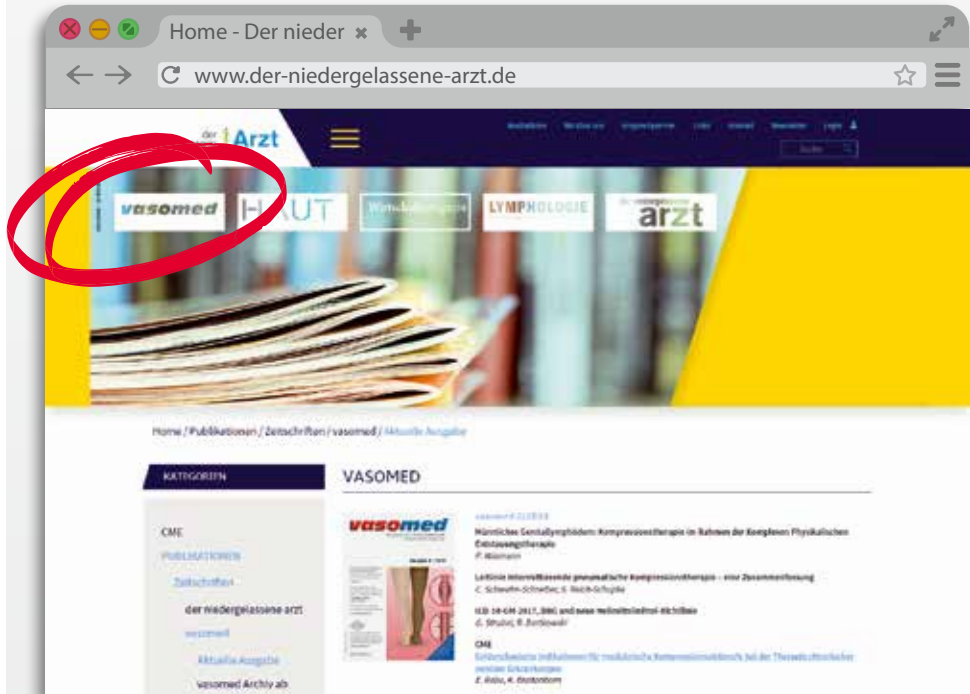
Home - Der nieder ×

www.der-niedergelassene-arzt.de

der Arzt

Suche

vasomed HAUT Wirtschaftsmagazin LYMPHOLOGIE arzt

Home / Publikationen / Zeitschriften / vasomed / Aktuelle Ausgabe

KATEGORIEN

CME
PUBLIKATIONEN
Zeitschriften
der niedergelassene arzt
vasomed
Aktuelle Ausgabe
vasomed Archiv ab

VASOMED

vasomed

Männliches Genitallymphödem: Kompressionstherapie im Rahmen der Komplexen Physikalischen Entstauungstherapie

Leitlinie Intermittierende pneumatische Kompressionstherapie – eine Zusammenfassung

ICD 10-GM-2017, DRG und neue Heilmittelindikat-Richtlinie

CME
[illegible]